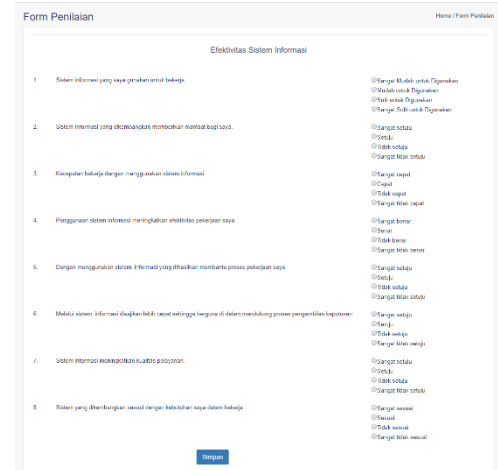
Form Penilaian

Home / Form Penilaian

Efektivitas Sistem Informasi

1. Sistem informasi yang saya gunakan untuk bekerja

Sangat Mudah untuk Digunakan
Mudah untuk Digunakan
Sulit untuk Digunakan
Sangat Sulit untuk Digunakan

2. Sistem informasi yang dikembangkan memberikan manfaat bagi saya.

Sangat setuju
Setuju
Tidak setuju
Sangat tidak setuju

3. Kecepatan bekerja dengan menggunakan sistem informasi

Sangat cepat
Cepat
Tidak cepat
Sangat tidak cepat

4. Penggunaan sistem informasi meningkatkan efektivitas pekerjaan saya.

Sangat benar
Benar
Tidak benar
Sangat tidak benar

5. Dengan menggunakan sistem informasi yang dihasilkan membantu proses pekerjaan saya.

Sangat setuju
Setuju
Tidak setuju
Sangat tidak setuju

6. Melalui sistem informasi disajikan lebih cepat sehingga berguna di dalam mendukung proses pengambilan keputusan

Sangat setuju
Setuju
Tidak setuju
Sangat tidak setuju

7. Sistem informasi meningkatkan kualitas pelayanan.

Sangat setuju
Setuju
Tidak setuju
Sangat tidak setuju

8. Sistem yang dikembangkan sesuai dengan kebutuhan saya dalam bekerja

Sangat sesuai
Sesuai
Tidak sesuai
Sangat tidak sesuai

Simpan